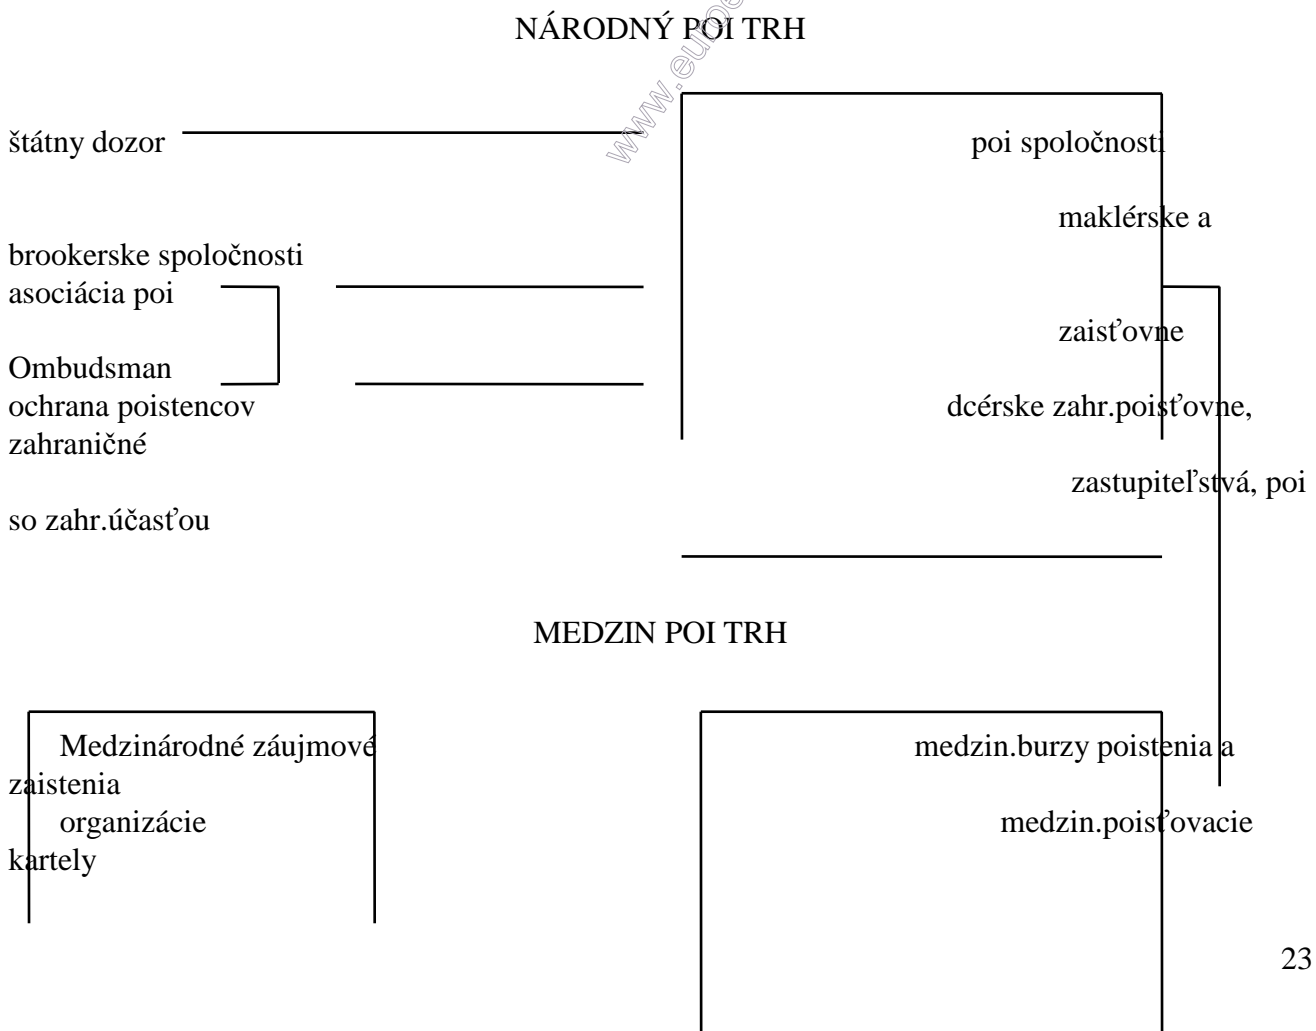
NÁRODNÝ POI TRH

www.eu

štátny dozor

poi spoločnosti

maklérske a

brookerske spoločnosti
asociácia poi

zaisťovne

Ombudsman
ochrana poistencov

dcérske zahr.poisťovne,

zahraničné

zastupiteľstvá, poi

so zahr.účasťou

MEDZIN POI TRH

Medzinárodné záujmové
zaistenia
organizácie
kartely

medzin.burzy poistenia a

medzin.poisťovacie

23